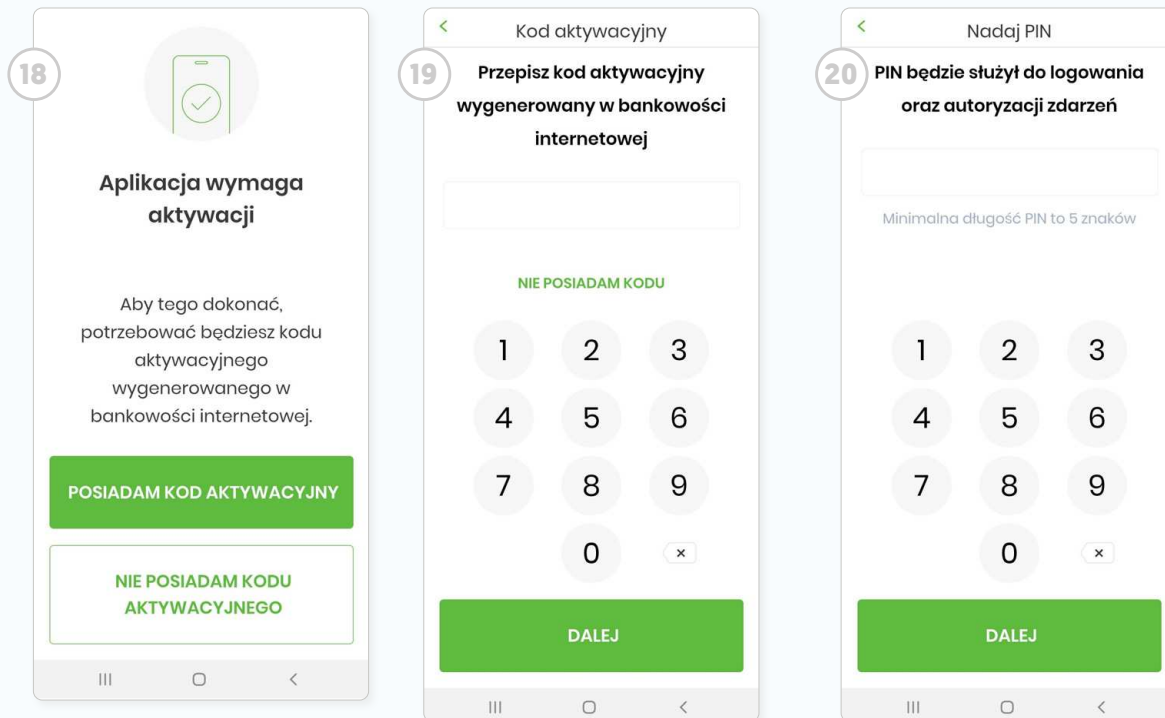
18

Aplikacja wymaga aktywacji

Aby tego dokonać, potrzebować będziesz kodu aktywacyjnego wygenerowanego w bankowości internetowej.

POSIADAM KOD AKTYWACYJNY

NIE POSIADAM KODU AKTYWACYJNEGO

III ○ <

< Kod aktywacyjny

19

Przepisz kod aktywacyjny wygenerowany w bankowości internetowej

NIE POSIADAM KODU

1 2 3
4 5 6
7 8 9
0 ×

DALEJ

III ○ <

< Nadaj PIN

20

PIN będzie służył do logowania oraz autoryzacji zdarzeń

Minimalna długość PIN to 5 znaków

1 2 3
4 5 6
7 8 9
0 ×

DALEJ

III ○ <